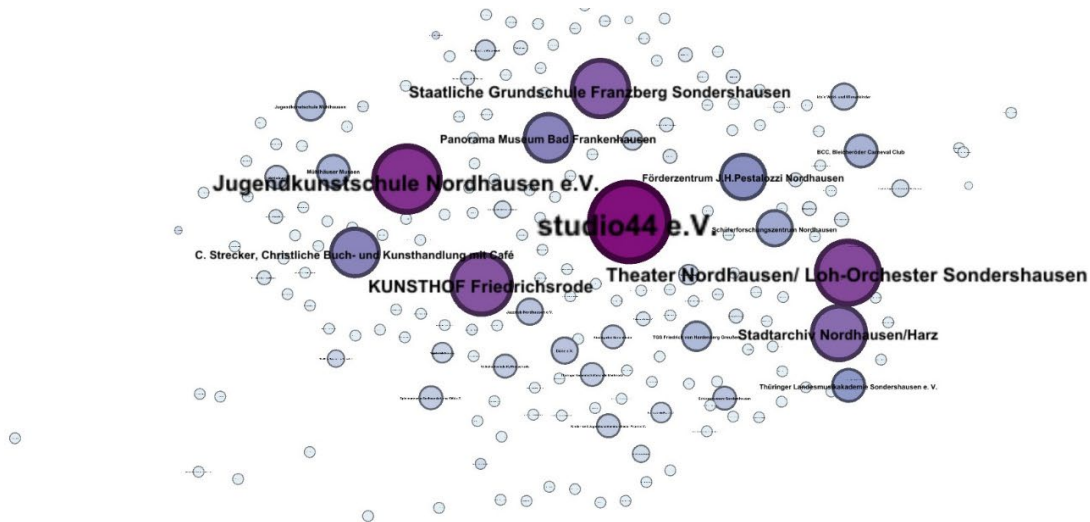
Staatliche Grundschule Franzberg Sondershausen

Panorama Museum Bad Frankenhausen

Jugendkunstschule Mühlhausen

Mühlhäuser Museen

BCC, Bleicheröder Carneval Club

Jugendkunstschule Nordhausen e.V.

Förderzentrum J.H.Pestalozzi Nordhausen

studio44 e.V.

Schülerforschungszentrum Nordhausen

C. Strecker, Christliche Buch- und Kunsthandlung mit Café

Theater Nordhausen/ Loh-Orchester Sondershausen

KUNSTHOF Friedrichsrode

Jugendclubhaus e.V.

TGS Friedrich von Hardenberg Deuna

Stadtarchiv Nordhausen/Harz

Thüringer Landesmusikakademie Sondershausen e. V.